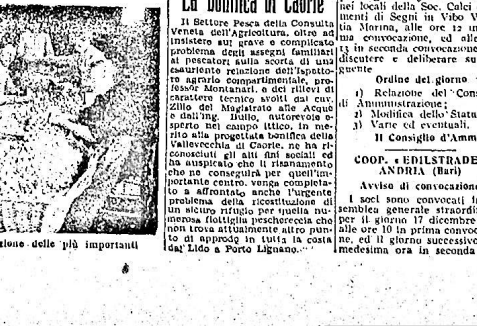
La Bonifica di Caorle

Il Settore Pesca della Consulta Veneta dell'Agricoltura, oltre ad insistere sul grave e complicato problema degli assegni familiari ai pescatori sulla scorta di una esauriente relazione dell'Ispettorato agrario compartimentale, professor Montanari, e di rilievi di carattere tecnico svolti dal cav. Zillo del Magistrato alle Acque e dall'ing. Dullo, autorevole esperto nel campo ittico, in merito alla progettata bonifica della Vallevecchia di Caorle, ne ha riconosciuti gli alti fini sociali ed ha auspicato che il risanamento che ne conseguirà per quell'importante centro, venga completato e affrontata, anche l'urgente problema della ricostituzione di un sicuro rifugio per quella numerosa flottiglia peschereccia che non trova attualmente altro punto di approdo in tutta la costa dal Lido a Porto Lignano.

zione delle più importanti

nei locali della Soc. Calci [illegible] menti di Segni in Vibo V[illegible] tia Marina, alle ore 12 in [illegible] ma convocazione, ed alle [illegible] 13 in seconda convocazione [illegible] discutere e deliberare su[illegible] guente

Ordine del giorno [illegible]

1) Relazione del Cons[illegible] di Amministrazione;
2) Modifica dello Statu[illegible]
3) Varie ed eventuali.

Il Consiglio d'Amm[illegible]

COOP. « EDILSTRADE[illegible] ANDRIA (Bari)

Avviso di convocazione

I soci sono convocati i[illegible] semblea generale straordi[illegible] per il giorno 17 dicembre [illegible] alle ore 10 in prima convoc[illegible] ne, ed il giorno successivo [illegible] medesima ora in seconda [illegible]